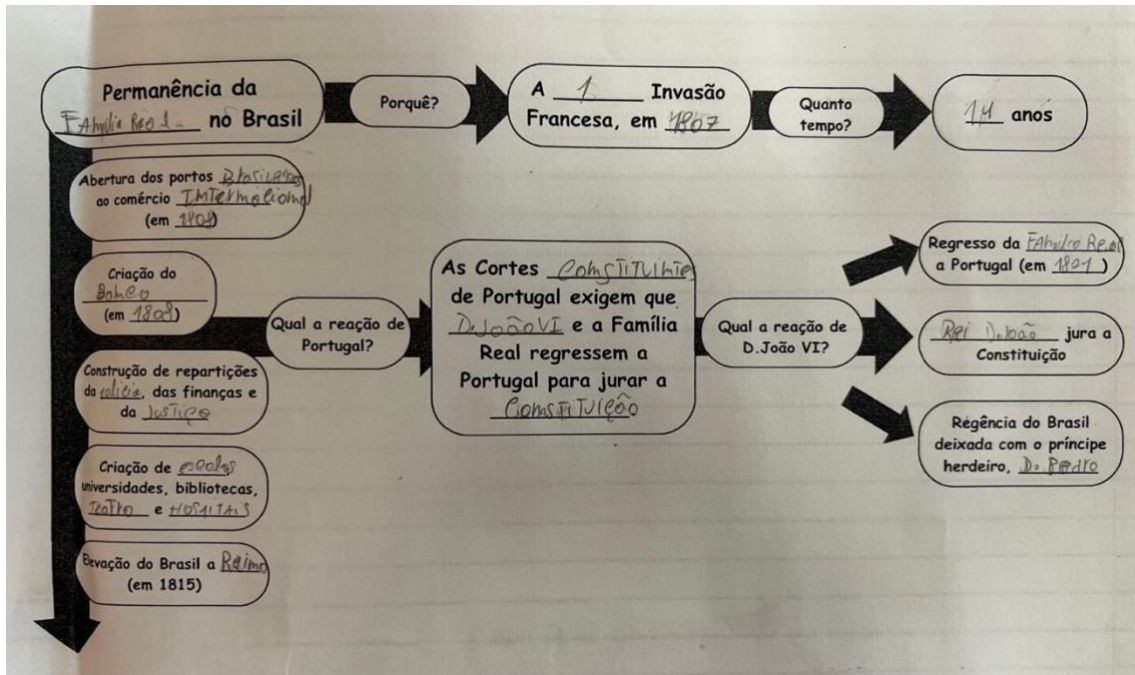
Permanência da FAmília ReAl no Brasil

Porquê?

A 1 Invasão Francesa, em 1807

Quanto tempo?

14 anos

Abertura dos portos Brasileiros ao comércio INTermacional (em 1808)

Criação do Banco (em 1808)

Construção de repartições da policia, das finanças e da Justiça

Criação de escolas universidades, bibliotecas, Teatro e Hospitais

Elevação do Brasil a Reino (em 1815)

Qual a reação de Portugal?

As Cortes ConsTITUinTes de Portugal exigem que D.JoãoVI e a Família Real regressem a Portugal para jurar a ConsTITuição

Qual a reação de D.João VI?

Regresso da FAmília ReAl a Portugal (em 1821)

Rei D.João jura a Constituição

Regência do Brasil deixada com o príncipe herdeiro, D. Pedro